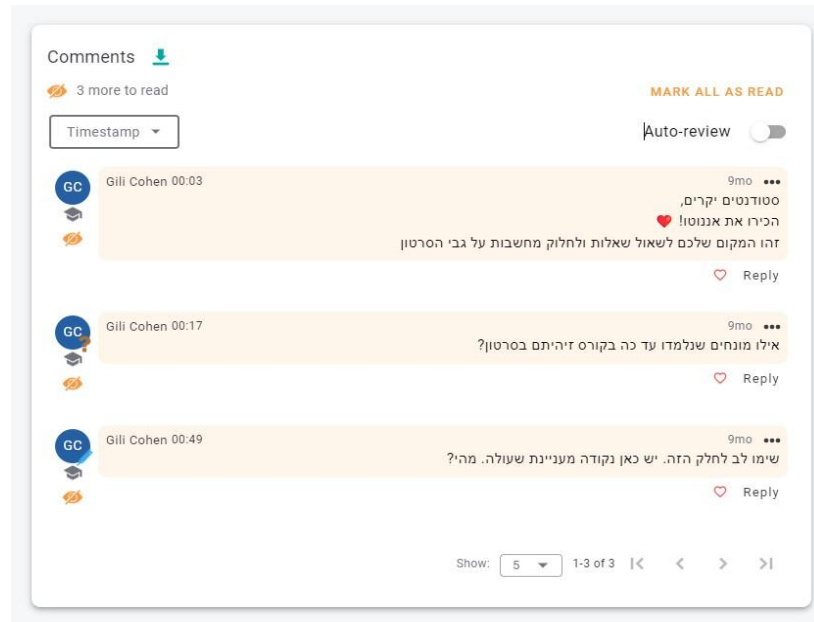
Comments

3 more to read

MARK ALL AS READ

Timestamp

Auto-review

GC

Gili Cohen 00:03

9mo

סטודנטים יקרים,
הכירו את אננוטו! ❤️
זהו המקום שלכם לשאול שאלות ולחלוק מחשבות על גבי הסרטון

Reply

GC

Gili Cohen 00:17

9mo

אילו מונחים שנלמדו עד כה בקורס זיהיתם בסרטון?

Reply

GC

Gili Cohen 00:49

9mo

שימו לב לחלק הזה. יש כאן נקודה מעניינת שעולה. מהי?

Reply

Show: 5

1-3 of 3